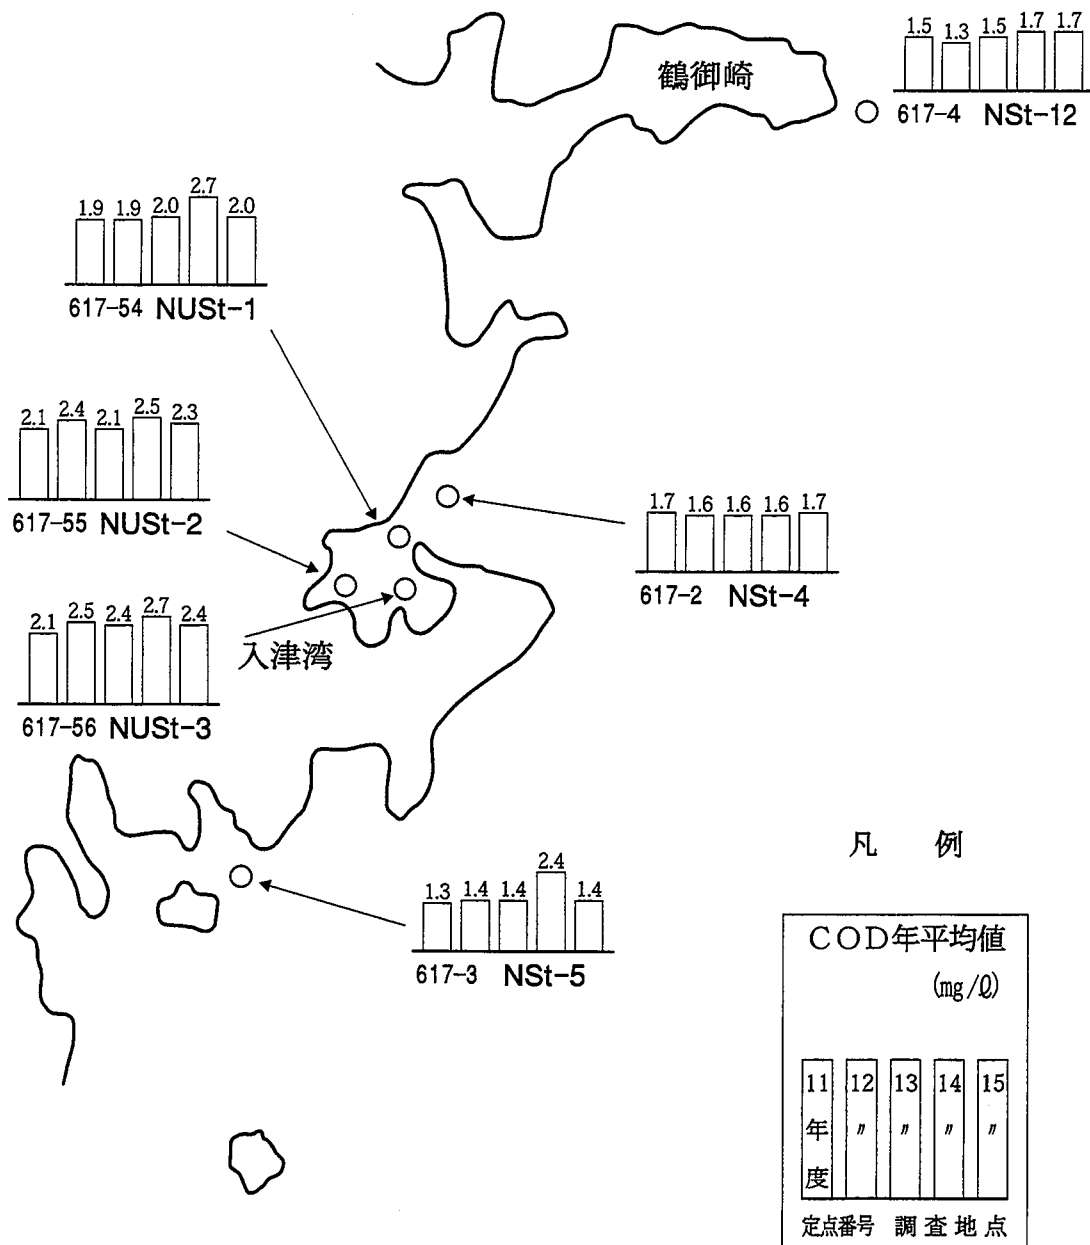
鶴御崎

1.5 1.3 1.5 1.7 1.7
617-4 NSt-12

1.9 1.9 2.0 2.7 2.0
617-54 NUSt-1

2.1 2.4 2.1 2.5 2.3
617-55 NUSt-2

1.7 1.6 1.6 1.6 1.7
617-2 NSt-4

2.1 2.5 2.4 2.7 2.4
入津湾
617-56 NUSt-3

1.3 1.4 1.4 2.4 1.4
617-3 NSt-5

凡 例

COD年平均値
(mg/ℓ)

11 年度 | 12 〃 | 13 〃 | 14 〃 | 15 〃

定点番号 調査地点